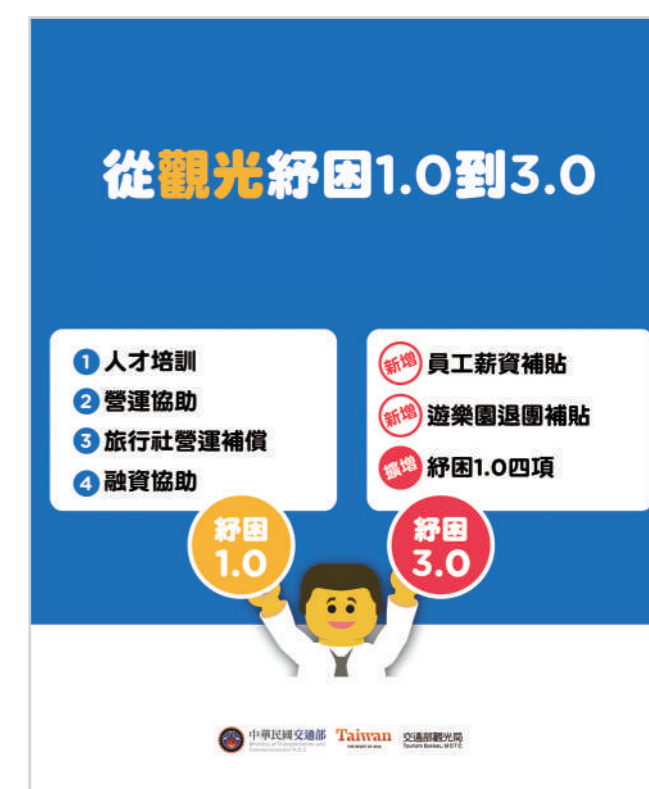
從觀光紓困1.0到3.0

1 人才培訓
2 營運協助
3 旅行社營運補償
4 融資協助

新增 員工薪資補貼
新增 遊樂園退團補貼
擴增 紓困1.0四項

紓困 1.0

紓困 3.0

中華民國交通部 Ministry of Transportation and Communications R.O.C.

Taiwan THE HEART OF ASIA

交通部觀光局 Tourism Bureau, M.O.T.C.